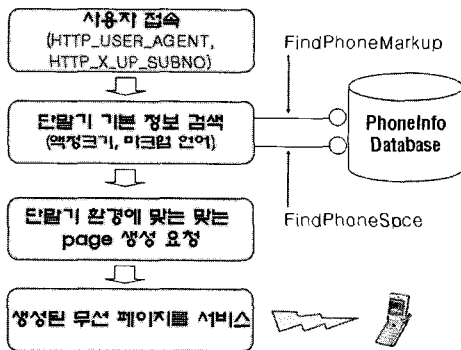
사용자 접속
(HTTP_USER_AGENT,
HTTP_X_UP_SUBNO)

FindPhoneMarkup

단말기 기본 정보 검색
(액정크기, 마크업 언어)

PhoneInfo
Database

FindPhoneSpce

단말기 환경에 맞는 맞는
page 생성 요청

생성된 무선 페이지를 서비스